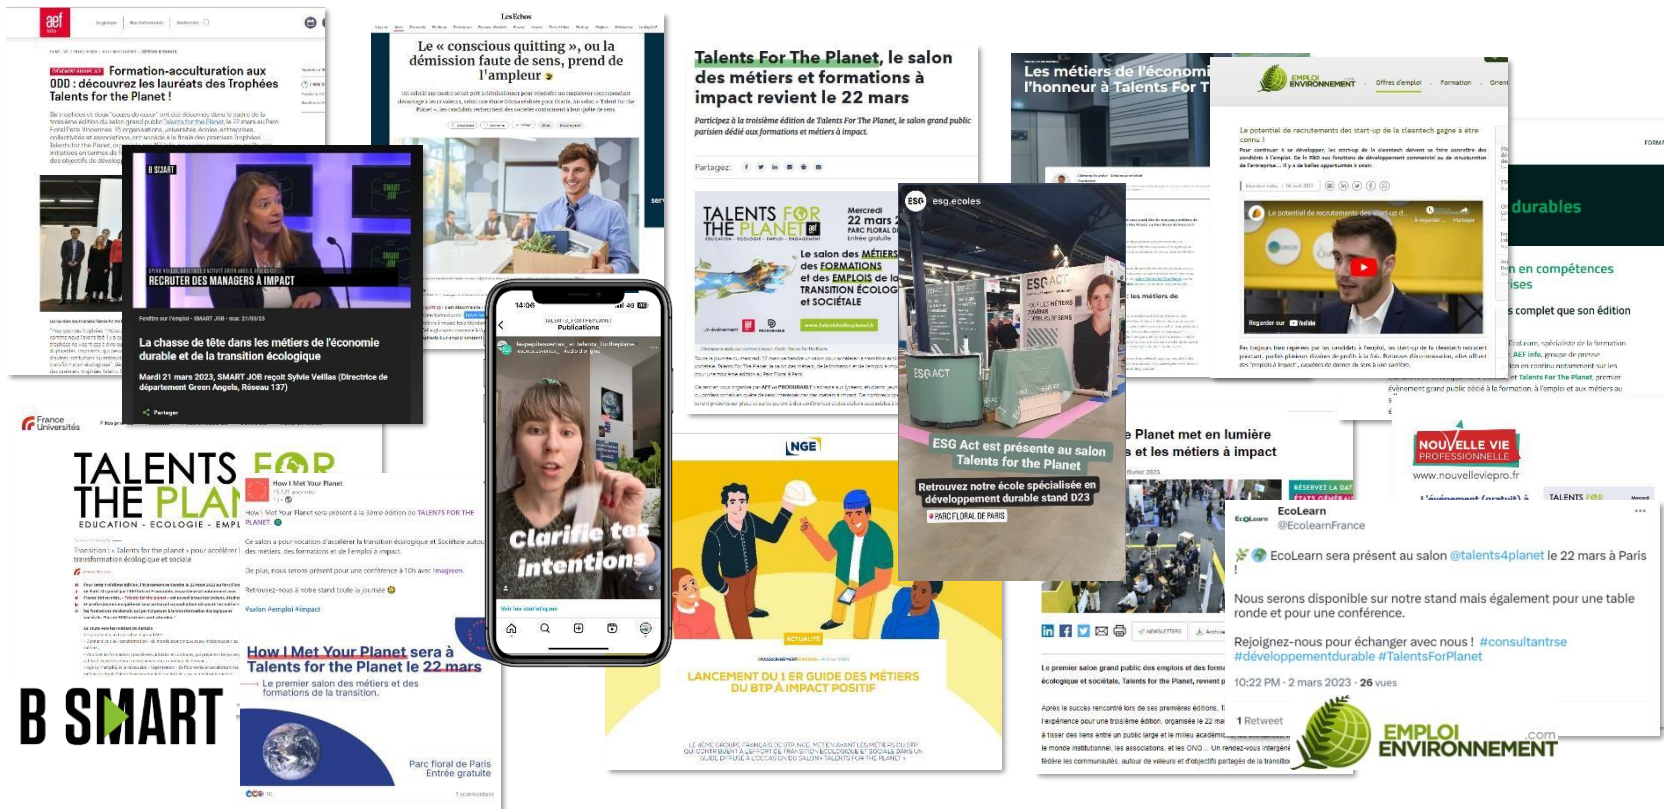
aef

Formation-acculturation aux ODD : découvrez les lauréats des Trophées Talents for the Planet !

B SMART

RECRUTER DES MANAGERS À IMPACT

La chasse de tête dans les métiers de l'économie durable et de la transition écologique

Mardi 21 mars 2023, SMART JOB reçoit Sylvie Vellas (Directrice de département Green Angels, Réseau 137)

Partager

Les Echos

Le « conscious quitting », ou la démission faute de sens, prend de l'ampleur

Talents For The Planet, le salon des métiers et formations à impact revient le 22 mars

Participez à la troisième édition de Talents For The Planet, le salon grand public parisien dédié aux formations et métiers à impact.

Partagez:

TALENTS FOR THE PLANET

Mercredi 22 mars PARC FLORAL DE PARIS Entrée gratuite

Le salon des MÉTIERS, des FORMATIONS et des EMPLOIS de la TRANSITION ÉCOLOGIQUE et SOCIÉTALE

www.talentsfortheplanet.fr

Les métiers de l'économi l'honneur à Talents For T

EMPLOI ENVIRONNEMENT

Offres d'emploi Formation

Le potentiel de recrutements des start-up de la cleantech gagne à être connu !

Le potentiel de recrutements des start-up d...

Regarder sur YouTube

durables

en compétences ises

complet que son édition

esg.ecoles

ESG ACT

ESG Act est présente au salon Talents for the Planet

Retrouvez notre école spécialisée en développement durable stand D23

PARC FLORAL DE PARIS

14:06

Publications

Clarifie tes intentions

France Universités

TALENTS FOR THE PLA

EDUCATION - ECOLOGIE - EMPL

How I Met Your Planet

How I Met Your Planet sera présent à la 3ème édition de TALENTS FOR THE PLANET.

Retrouvez-nous à notre stand toute la journée

#salon #emploi #impact

How I Met Your Planet sera à Talents for the Planet le 22 mars

Le premier salon des métiers et des formations de la transition.

Parc floral de Paris Entrée gratuite

B SMART

NGE

LANCEMENT DU 1ER GUIDE DES MÉTIERS DU BTP À IMPACT POSITIF

Planet met en lumière s et les métiers à impact

NOUVELLE VIE PROFESSIONNELLE

www.nouvellevieproi.fr

EcoLearn
@EcolearnFrance

EcoLearn sera présent au salon @talents4planet le 22 mars à Paris !

Nous serons disponible sur notre stand mais également pour une table ronde et pour une conférence.

Rejoignez-nous pour échanger avec nous ! #consultantrse #développementdurable #TalentsForPlanet

10:22 PM · 2 mars 2023 · 26 vues

1 Retweet

EMPLOI ENVIRONNEMENT .com